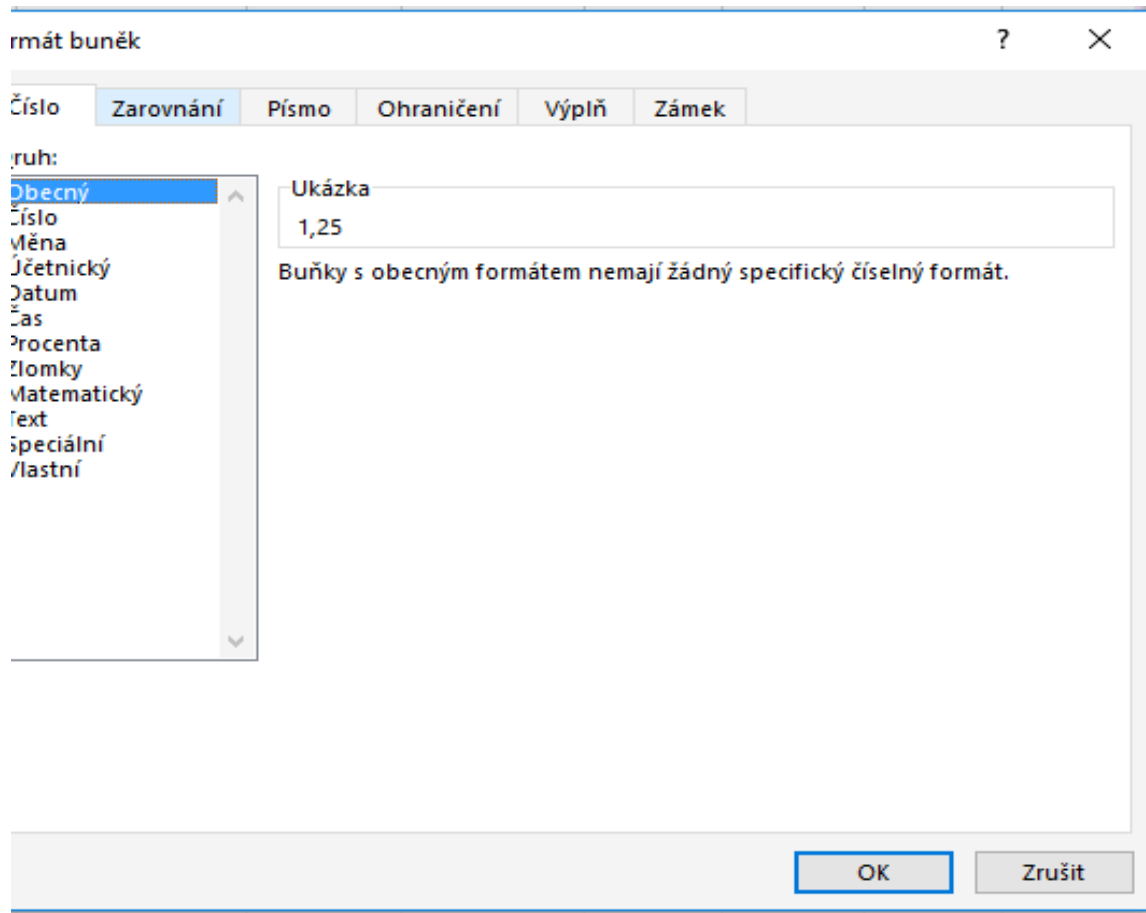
rmát buněk

?

Číslo Zarovnání Písmo Ohraničení Výplň Zámek

ruh:

Obecný
Číslo
Měna
Účetnický
Datum
Čas
Procenta
Zlomky
Matematický
Text
Speciální
Vlastní

Ukázka

1,25

Buňky s obecným formátem nemají žádný specifický číselný formát.

OK Zrušit